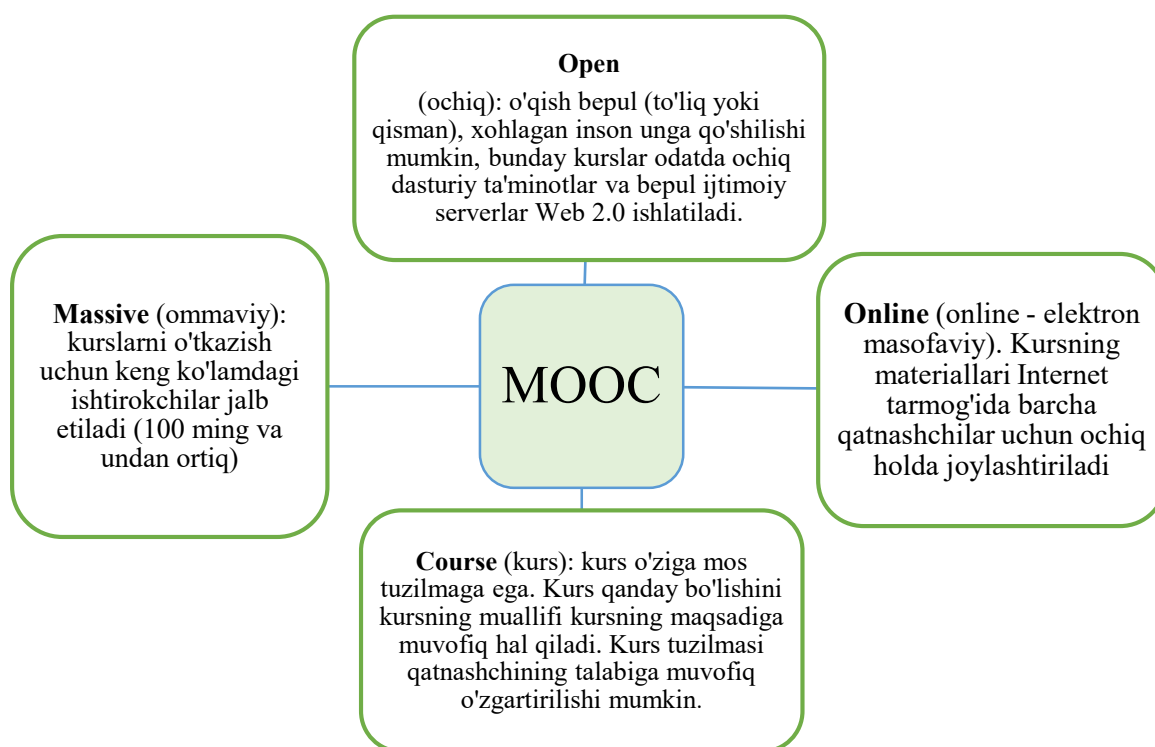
**Open**
(ochiq): o'qish bepul (to'liq yoki qisman), xohlagan inson unga qo'shilishi mumkin, bunday kurslar odatda ochiq dasturiy ta'minotlar va bepul ijtimoiy serverlar Web 2.0 ishlatiladi.

**Massive** (ommaviy): kurslarni o'tkazish uchun keng ko'lamdagi ishtirokchilar jalb etiladi (100 ming va undan ortiq)

MOOC

**Online** (online - elektron masofaviy). Kursning materiallari Internet tarmog'ida barcha qatnashchilar uchun ochiq holda joylashtiriladi

**Course** (kurs): kurs o'ziga mos tuzilmaga ega. Kurs qanday bo'lishini kursning muallifi kursning maqsadiga muvofiq hal qiladi. Kurs tuzilmasi qatnashchining talabiga muvofiq o'zgartirilishi mumkin.